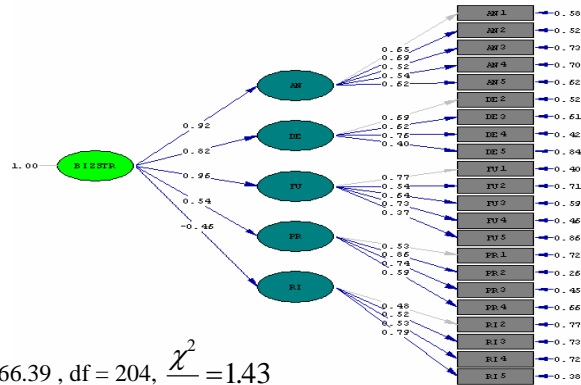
AN1 0.58
AN2 0.52
AN3 0.73
AN4 0.70
AN5 0.62
0.65
0.69
0.52
0.54
0.62
DE2 0.52
DE3 0.61
DE4 0.42
DE5 0.84
0.69
0.62
0.76
0.40
FU1 0.40
FU2 0.71
FU3 0.59
FU4 0.46
FU5 0.86
0.77
0.54
0.64
0.73
0.37
PR1 0.72
PR2 0.26
PR3 0.45
PR4 0.66
0.53
0.86
0.74
0.59
RI2 0.77
RI3 0.73
RI4 0.72
RI5 0.38
0.48
0.52
0.53
0.79
AN
DE
FU
PR
RI
0.92
0.82
0.96
0.54
-0.46
1.00
BIZSTR
66.39 , df = 204, $\frac{\chi^2}{\phantom{x}}$ =1.43